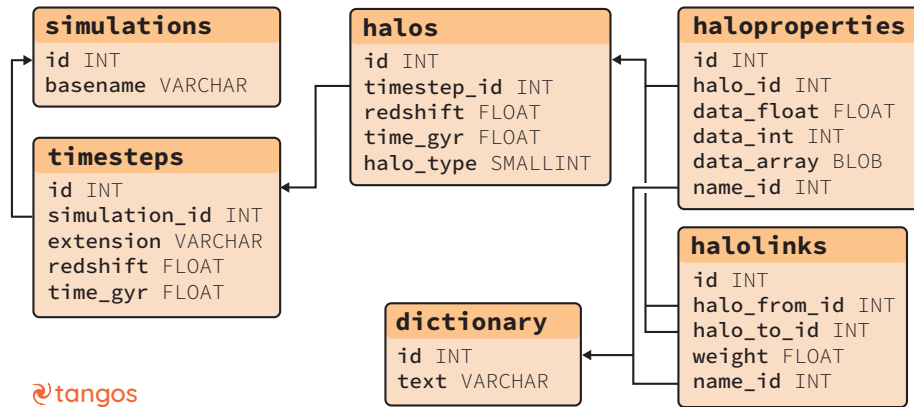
simulations
id INT
basename VARCHAR

timesteps
id INT
simulation_id INT
extension VARCHAR
redshift FLOAT
time_gyr FLOAT

halos
id INT
timestep_id INT
redshift FLOAT
time_gyr FLOAT
halo_type SMALLINT

haloproperties
id INT
halo_id INT
data_float FLOAT
data_int INT
data_array BLOB
name_id INT

halolinks
id INT
halo_from_id INT
halo_to_id INT
weight FLOAT
name_id INT

dictionary
id INT
text VARCHAR

tangos